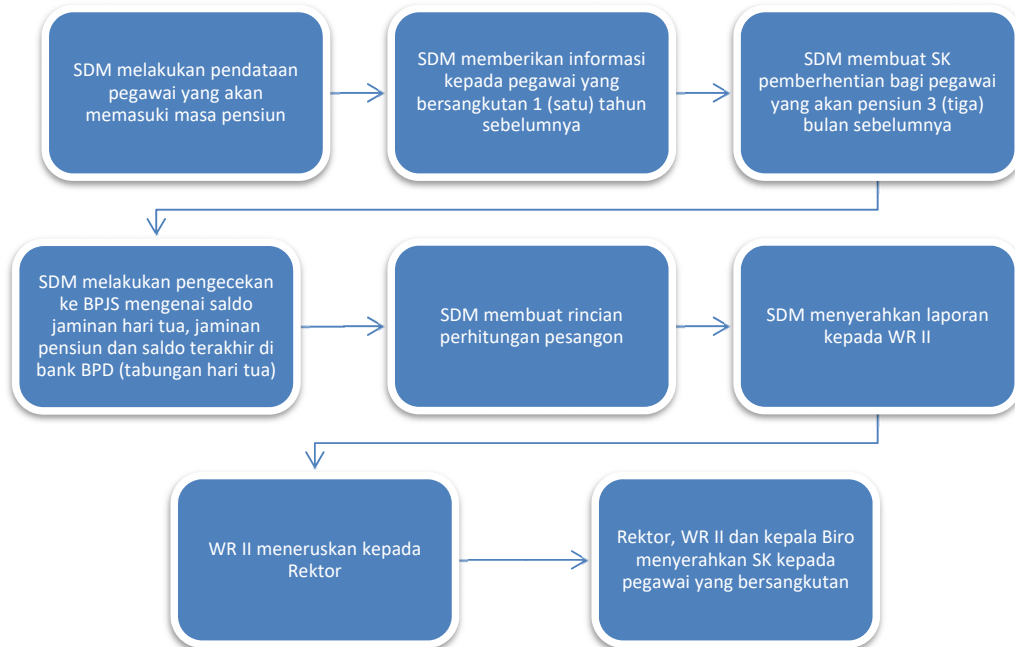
SDM melakukan pendataan pegawai yang akan memasuki masa pensiun

SDM memberikan informasi kepada pegawai yang bersangkutan 1 (satu) tahun sebelumnya

SDM membuat SK pemberhentian bagi pegawai yang akan pensiun 3 (tiga) bulan sebelumnya

SDM melakukan pengecekan ke BPJS mengenai saldo jaminan hari tua, jaminan pensiun dan saldo terakhir di bank BPD (tabungan hari tua)

SDM membuat rincian perhitungan pesangon

SDM menyerahkan laporan kepada WR II

WR II meneruskan kepada Rektor

Rektor, WR II dan kepala Biro menyerahkan SK kepada pegawai yang bersangkutan